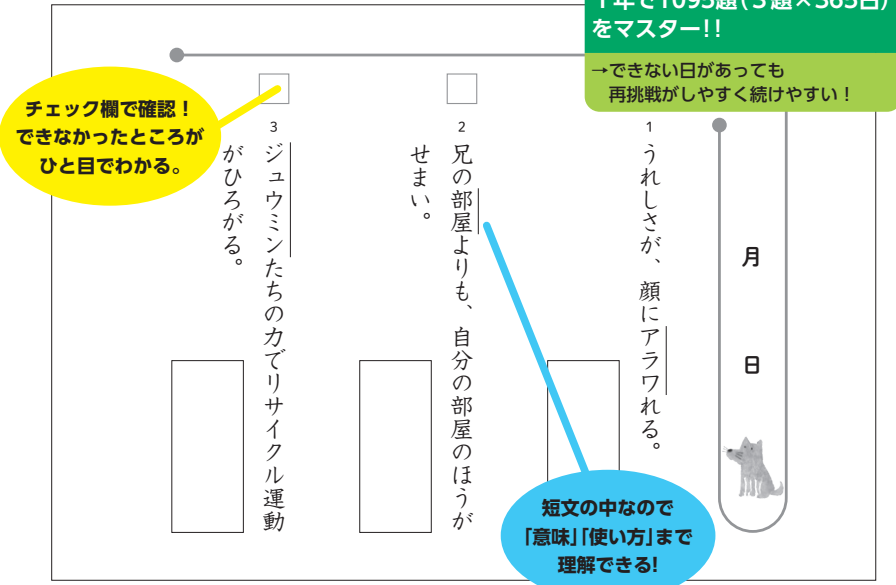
1年で1095題(3題×365日)をマスター!!

→できない日があっても再挑戦がしやすく続けやすい!

チェック欄で確認!できなかったところがひと目でわかる。

1 うれしさが、顔にアラワれる。

2 兄の部屋よりも、自分の部屋のほうがせまい。

3 ジュウミンたちの力でリサイクル運動がひろがる。

月

日

短文の中なので「意味」「使い方」まで理解できる!